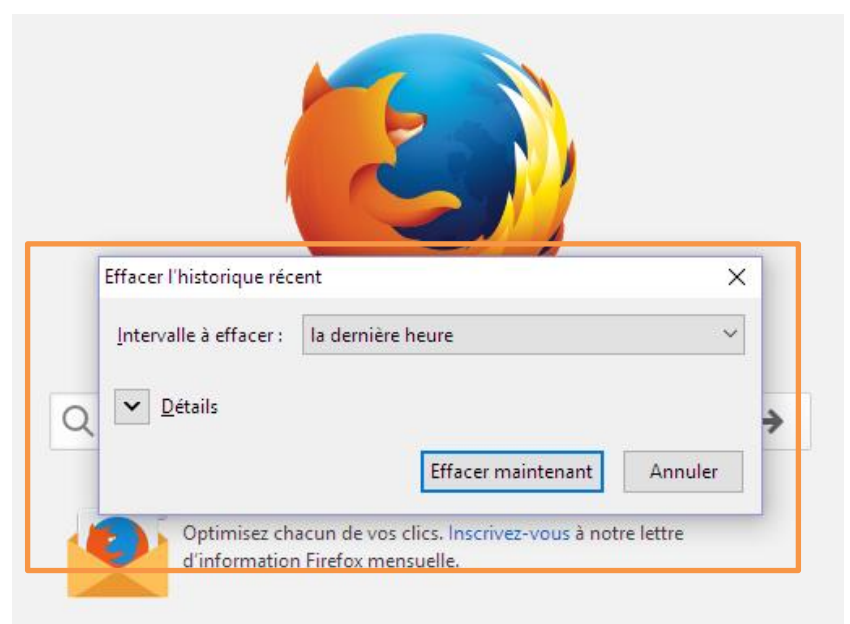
Effacer l'historique récent

×

Intervalle à effacer : la dernière heure

Détails

Effacer maintenant

Annuler

Optimisez chacun de vos clics. Inscrivez-vous à notre lettre d'information Firefox mensuelle.